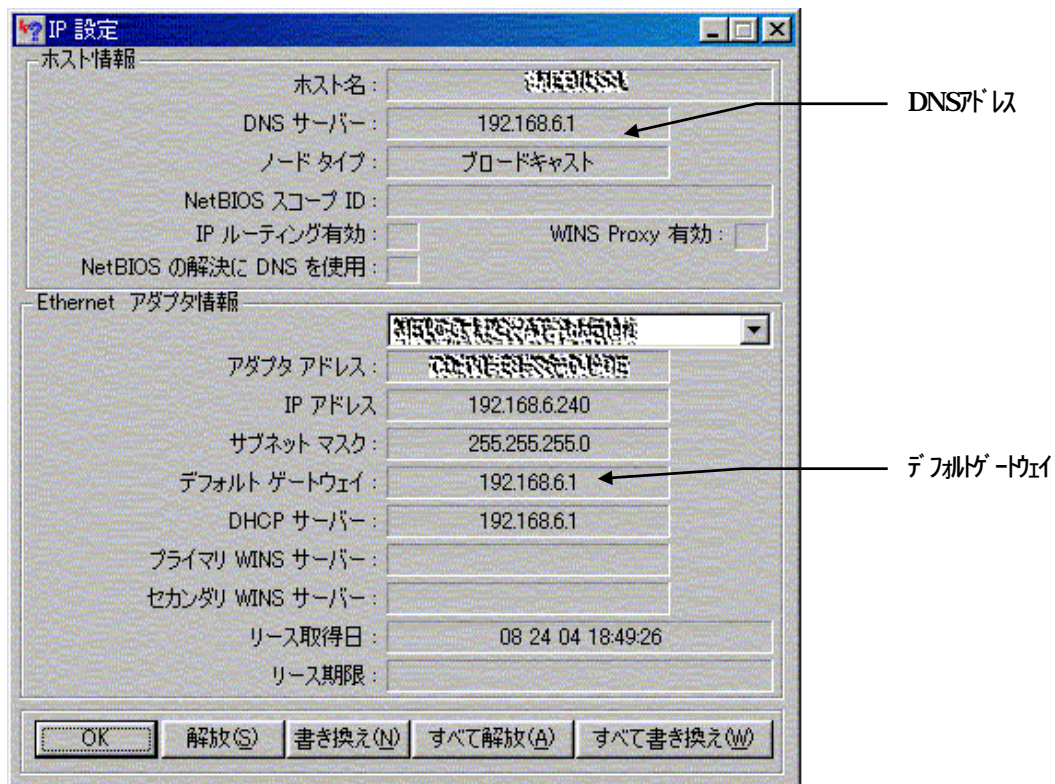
IP 設定

ホスト情報

ホスト名 : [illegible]

DNS サーバー : 192.168.6.1

ノード タイプ : ブロードキャスト

NetBIOS スコープ ID :

IP ルーティング有効 :

WINS Proxy 有効 :

NetBIOS の解決に DNS を使用 :

Ethernet アダプタ情報

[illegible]

アダプタ アドレス : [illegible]

IP アドレス 192.168.6.240

サブネット マスク : 255.255.255.0

デフォルト ゲートウェイ : 192.168.6.1

DHCP サーバー : 192.168.6.1

プライマリ WINS サーバー :

セカンダリ WINS サーバー :

リース取得日 : 08 24 04 18:49:26

リース期限 :

OK | 解放(S) | 書き換え(N) | すべて解放(A) | すべて書き換え(W)

DNSアドレス

デフォルトゲートウェイ